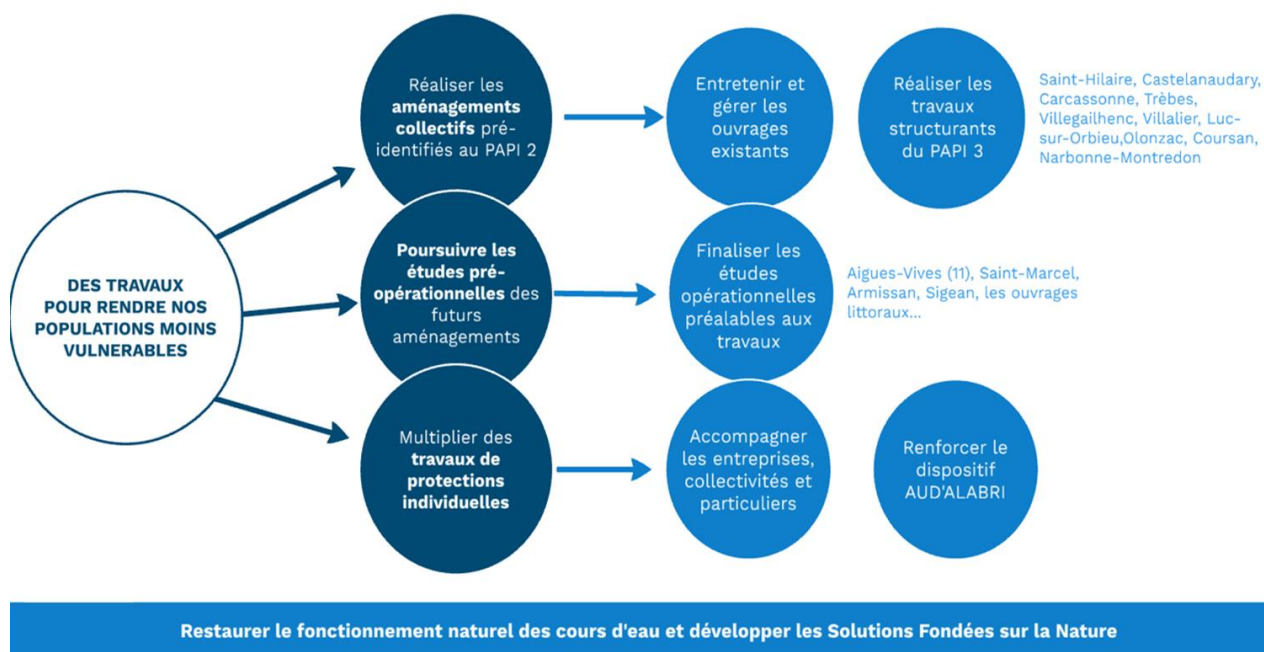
DES TRAVAUX POUR RENDRE NOS POPULATIONS MOINS VULNERABLES

Réaliser les **aménagements collectifs** pré-identifiés au PAPI 2

Entretenir et gérer les ouvrages existants

Réaliser les travaux structurants du PAPI 3

Saint-Hilaire, Castelanaudary, Carcassonne, Trèbes, Villegailhenc, Villalier, Luc-sur-Orbieu,Olonzac, Coursan, Narbonne-Montredon

**Poursuivre les études pré-opérationnelles** des futurs aménagements

Finaliser les études opérationnelles préalables aux travaux

Aigues-Vives (11), Saint-Marcel, Armissan, Sigean, les ouvrages littoraux...

Multiplier des **travaux de protections individuelles**

Accompagner les entreprises, collectivités et particuliers

Renforcer le dispositif AUD'ALABRI

Restaurer le fonctionnement naturel des cours d'eau et développer les Solutions Fondées sur la Nature